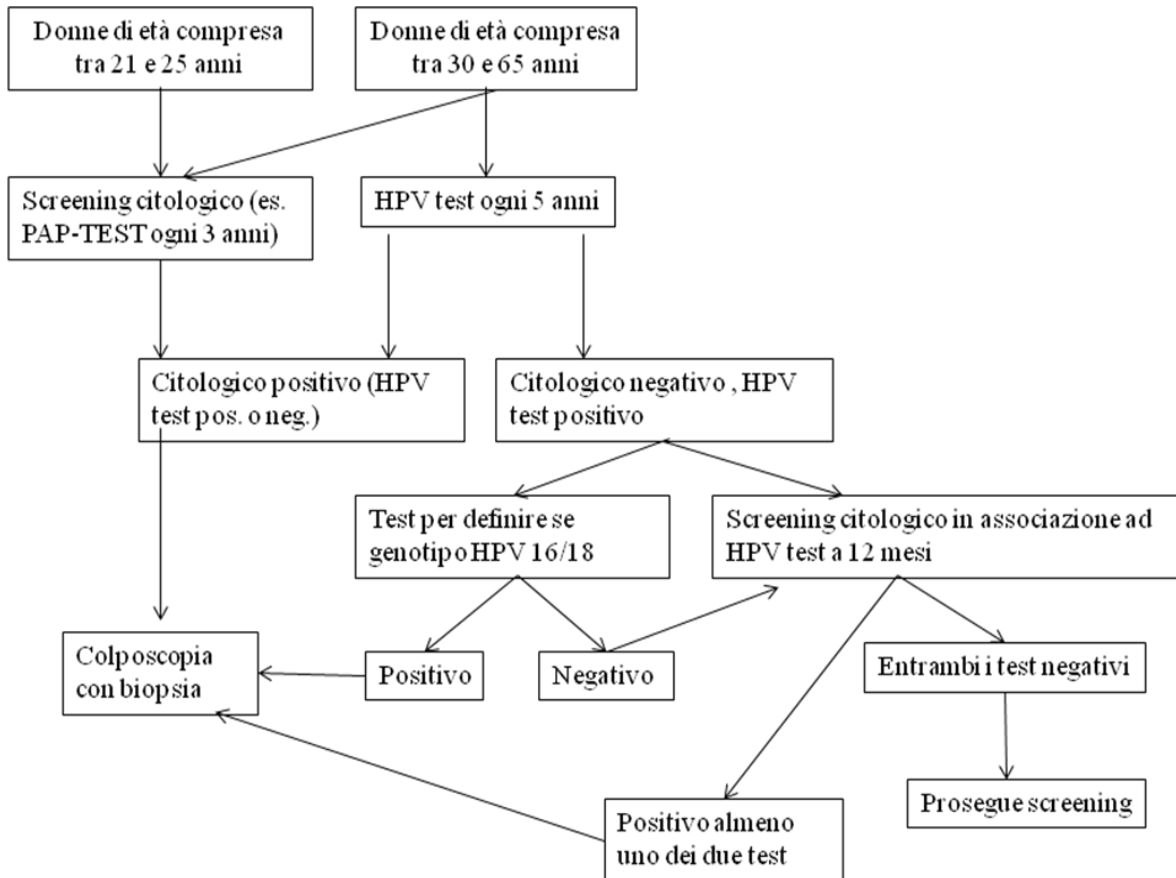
Donne di età compresa tra 21 e 25 anni

Donne di età compresa tra 30 e 65 anni

Screening citologico (es. PAP-TEST ogni 3 anni)

HPV test ogni 5 anni

Citologico positivo (HPV test pos. o neg.)

Citologico negativo , HPV test positivo

Test per definire se genotipo HPV 16/18

Screening citologico in associazione ad HPV test a 12 mesi

Colposcopia con biopsia

Positivo

Negativo

Entrambi i test negativi

Prosegue screening

Positivo almeno uno dei due test